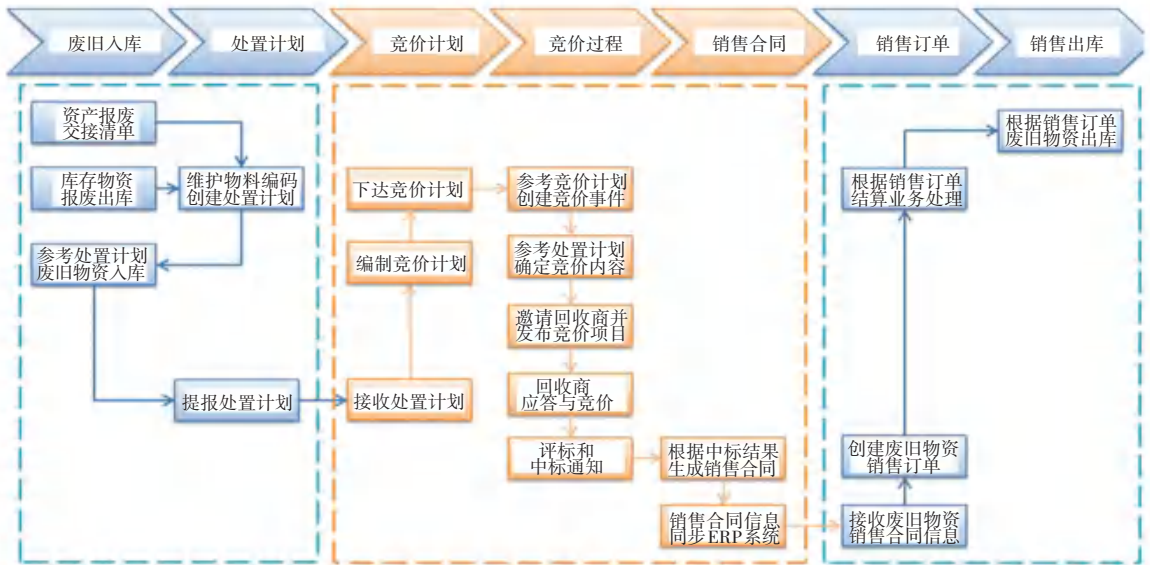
废旧入库

处置计划

竞价计划

竞价过程

销售合同

销售订单

销售出库

资产报废交接清单

库存物资报废出库

维护物料编码创建处置计划

参考处置计划废旧物资入库

提报处置计划

下达竞价计划

编制竞价计划

接收处置计划

参考竞价计划创建竞价事件

参考处置计划确定竞价内容

邀请回收商并发布竞价项目

回收商应答与竞价

评标和中标通知

根据中标结果生成销售合同

销售合同信息同步ERP系统

根据销售订单废旧物资出库

根据销售订单结算业务处理

创建废旧物资销售订单

接收废旧物资销售合同信息